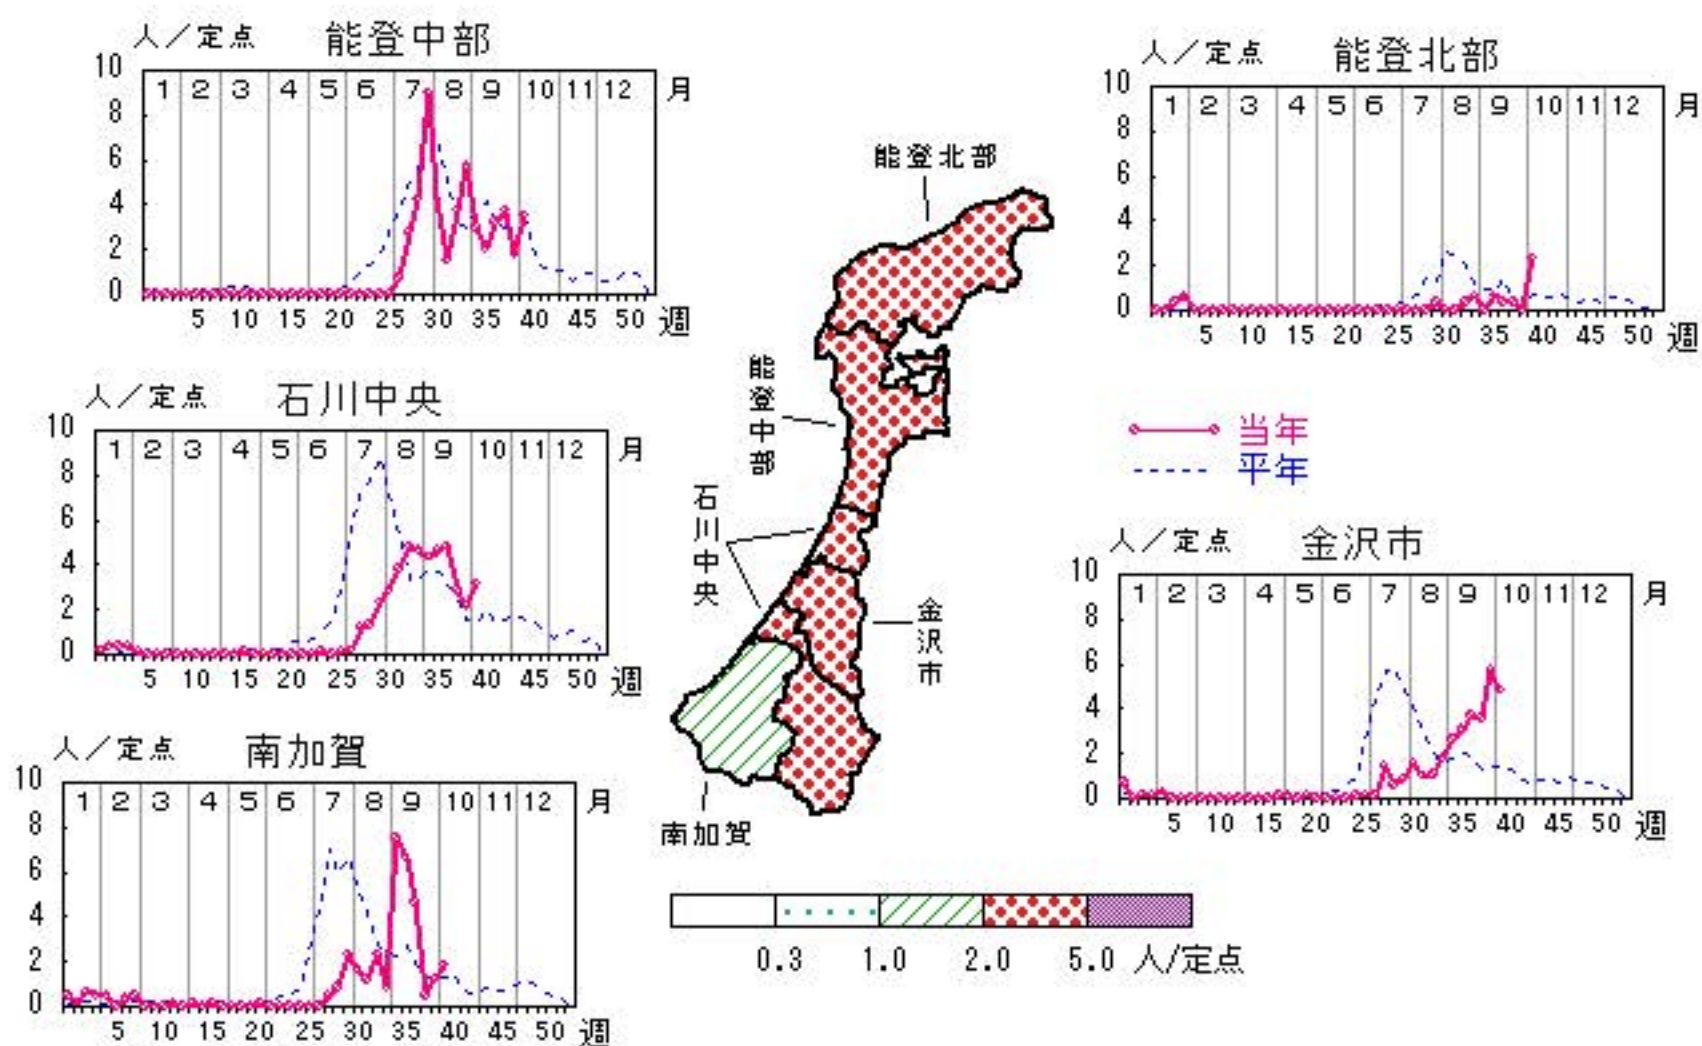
人／定点 能登中部
10 8 6 4 2 0
1 2 3 4 5 6 7 8 9 10 11 12 月
5 10 15 20 25 30 35 40 45 50 週

人／定点 能登北部
10 8 6 4 2 0
1 2 3 4 5 6 7 8 9 10 11 12 月
5 10 15 20 25 30 35 40 45 50 週

能登北部
能登中部
石川中央
金沢市
南加賀

当年
平年

人／定点 石川中央
10 8 6 4 2 0
1 2 3 4 5 6 7 8 9 10 11 12 月
5 10 15 20 25 30 35 40 45 50 週

人／定点 金沢市
10 8 6 4 2 0
1 2 3 4 5 6 7 8 9 10 11 12 月
5 10 15 20 25 30 35 40 45 50 週

人／定点 南加賀
10 8 6 4 2 0
1 2 3 4 5 6 7 8 9 10 11 12 月
5 10 15 20 25 30 35 40 45 50 週

0.3 1.0 2.0 5.0 人/定点